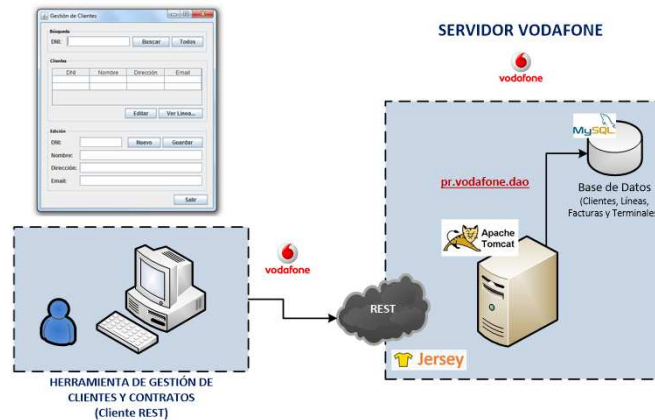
Gestión de Clientes

Búsqueda
DNI:
Buscar
Todos

Clientes
| DNI | Nombre | Dirección | Email |
|---|---|---|---|
| | | | |

Editar
Ver Líneas...

Edición
DNI:
Nuevo
Guardar
Nombre:
Dirección:
Email:
Salir

SERVIDOR VODAFONE

vodafone

MySQL

Base de Datos
(Clientes, Líneas, Facturas y Terminales)

pr.vodafone.dao

Apache Tomcat

vodafone

REST

Jersey

HERRAMIENTA DE GESTIÓN DE CLIENTES Y CONTRATOS
(Cliente REST)